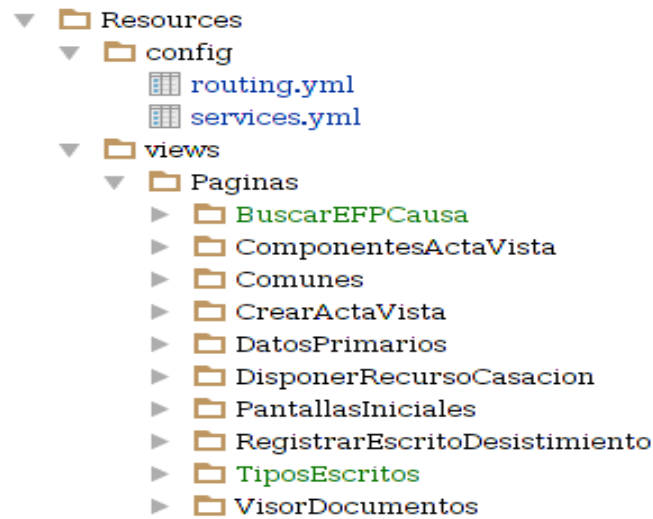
Resources
config
routing.yml
services.yml
views
Paginas
BuscarEFPCausa
ComponentesActaVista
Comunes
CrearActaVista
DatosPrimarios
DisponerRecursoCasacion
PantallasIniciales
RegistrarEscritoDesistimiento
TiposEscritos
VisorDocumentos